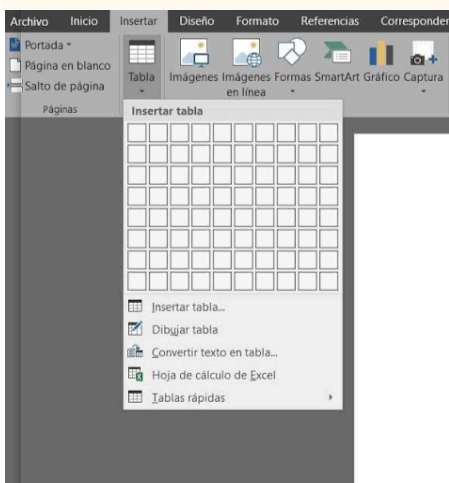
Archivo Inicio Insertar Diseño Formato Referencias Correspondencia

Portada ▾
Página en blanco
Salto de página
Páginas

Tabla ▾

Imágenes
Imágenes en línea
Formas ▾
SmartArt
Gráfico
Captura ▾

Insertar tabla

Insertar tabla...
Dibujar tabla
Convertir texto en tabla...
Hoja de cálculo de Excel
Tablas rápidas